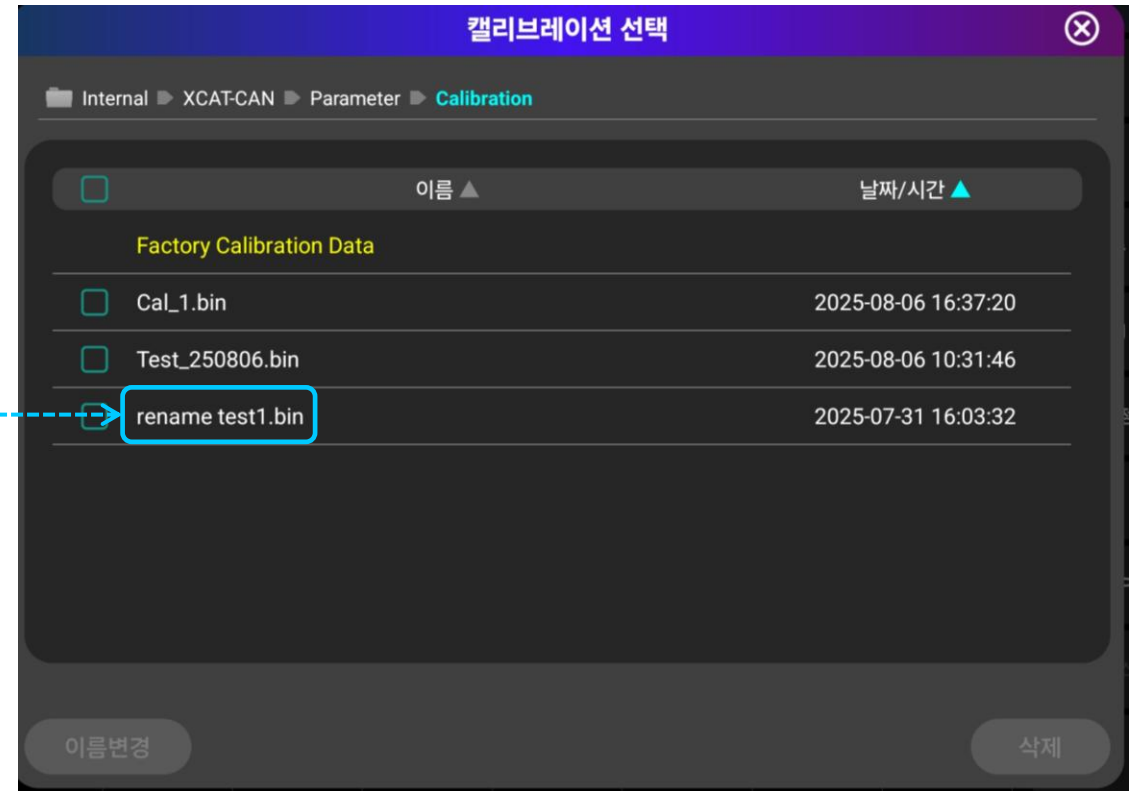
캘리브레이션 선택

Internal ▶ XCAT-CAN ▶ Parameter ▶ Calibration

| | 이름 ▲ | 날짜/시간 ▲ |
|---|---|---|
| | Factory Calibration Data | |
| | Cal_1.bin | 2025-08-06 16:37:20 |
| | Test_250806.bin | 2025-08-06 10:31:46 |
| | rename test1.bin | 2025-07-31 16:03:32 |

이름변경

삭제